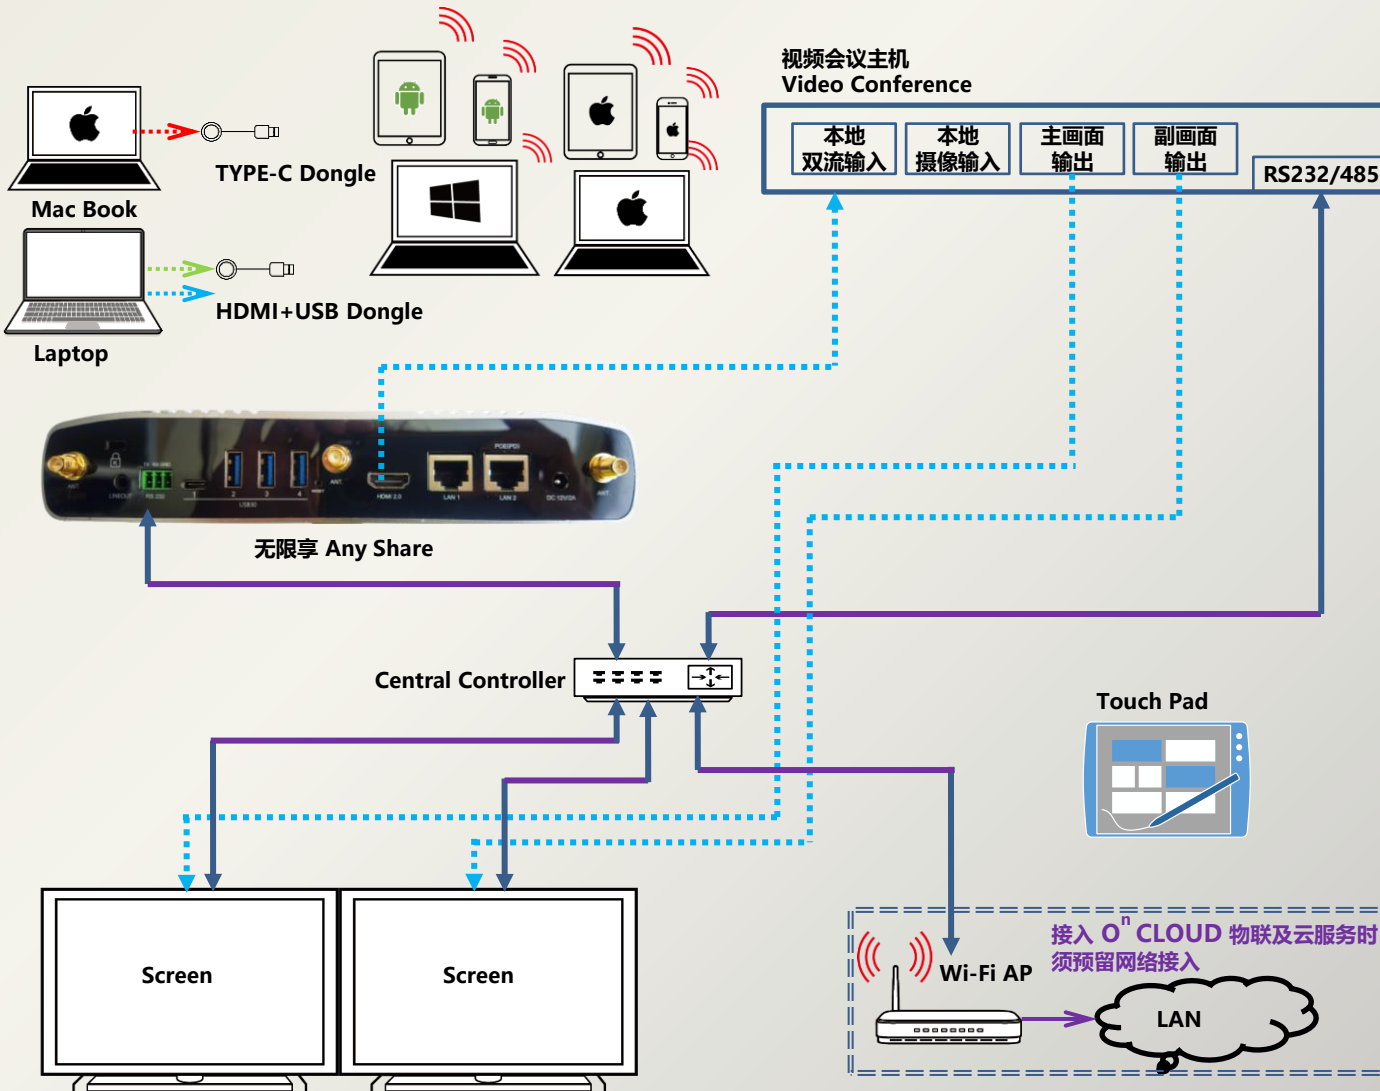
视频会议主机
Video Conference

本地双流输入

本地摄像输入

主画面输出

副画面输出

RS232/485

Mac Book

TYPE-C Dongle

Laptop

HDMI+USB Dongle

无限享 Any Share

Central Controller

Touch Pad

Screen

Screen

接入 O$^n$ CLOUD 物联及云服务时须预留网络接入

Wi-Fi AP

LAN